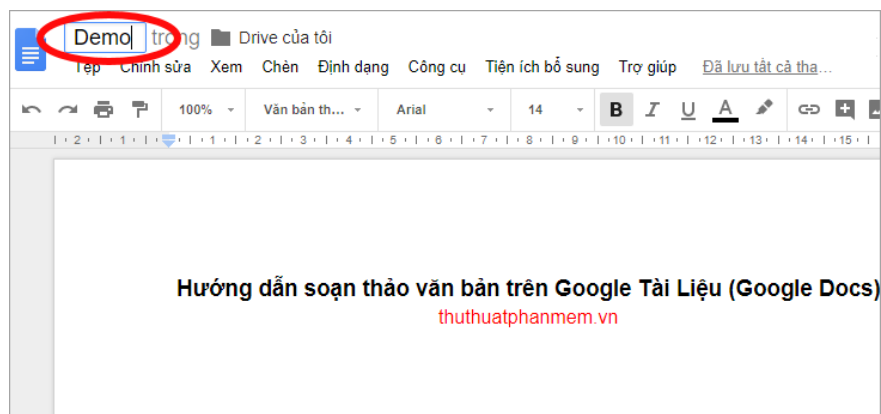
Demo trong Drive của tôi

Tệp Chỉnh sửa Xem Chèn Định dạng Công cụ Tiện ích bổ sung Trợ giúp Đã lưu tất cả tha...

100% Văn bản th... Arial 14 B I U A

2 1 1 2 3 4 5 6 7 8 9 10 11 12 13 14 15

Hướng dẫn soạn thảo văn bản trên Google Tài Liệu (Google Docs)

thuthuatphanmem.vn